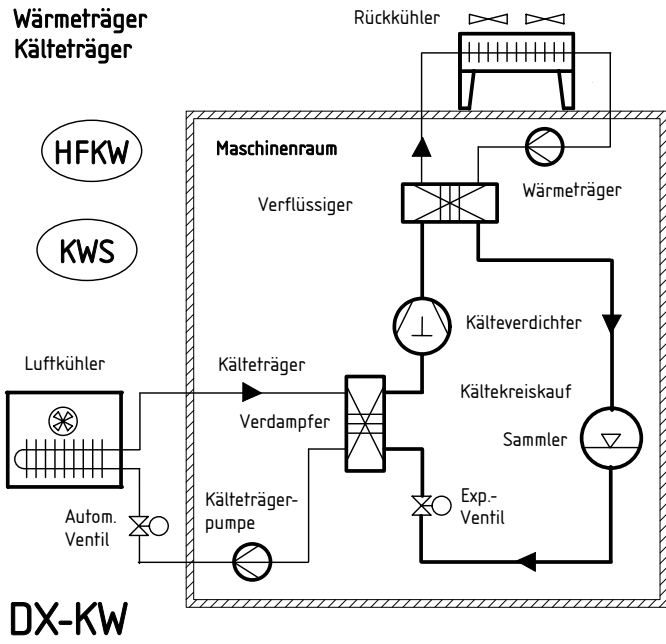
Wärmeträger
Kälteträger

HFKW

KWS

Rückkühler

Maschinenraum

Verflüssiger

Wärmeträger

Kälteverdichter

Luftkühler

Kälteträger

Kältekreiskauf

Verdampfer

Sammler

Kälteträgerpumpe

Exp.-
Ventil

Autom.
Ventil

DX-KW